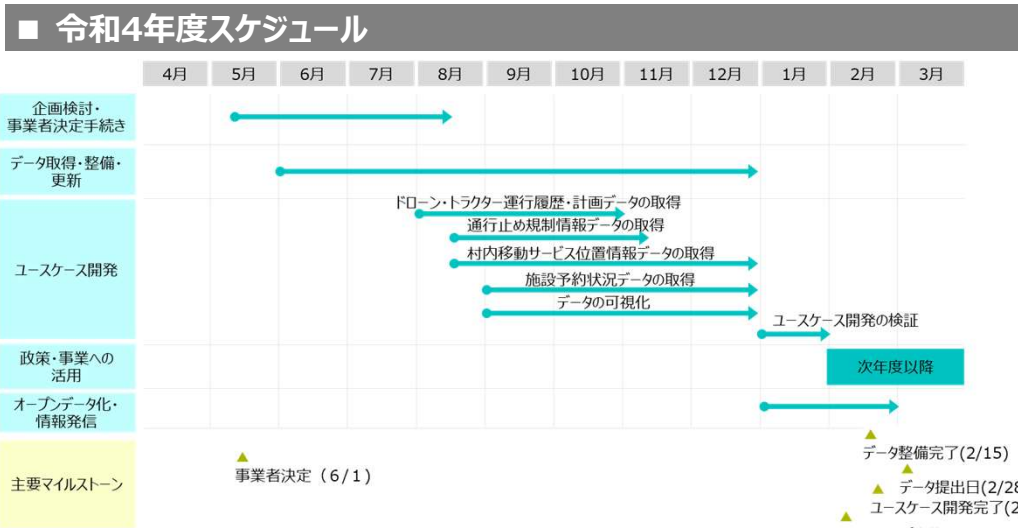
■ 令和4年度スケジュール

| | 4月 | 5月 | 6月 | 7月 | 8月 | 9月 | 10月 | 11月 | 12月 | 1月 | 2月 | 3月 |
|---|---|---|---|---|---|---|---|---|---|---|---|---|
| 企画検討・事業者決定手続き | | | | | | | | | | | | |
| データ取得・整備・更新 | | | | | | | | | | | | |
| ユースケース開発 | | | | | ドローン・トラクター運行履歴・計画データの取得 通行止め規制情報データの取得 村内移動サービス位置情報データの取得 施設予約状況データの取得 データの可視化 | | | | | ユースケース開発の検証 | | |
| 政策・事業への活用 | | | | | | | | | | | 次年度以降 | |
| オープンデータ化・情報発信 | | | | | | | | | | | | |
| 主要マイルストーン | | 事業者決定（6/1） | | | | | | | | | データ整備完了(2/15) データ提出日(2/28 ユースケース開発完了(2 | |